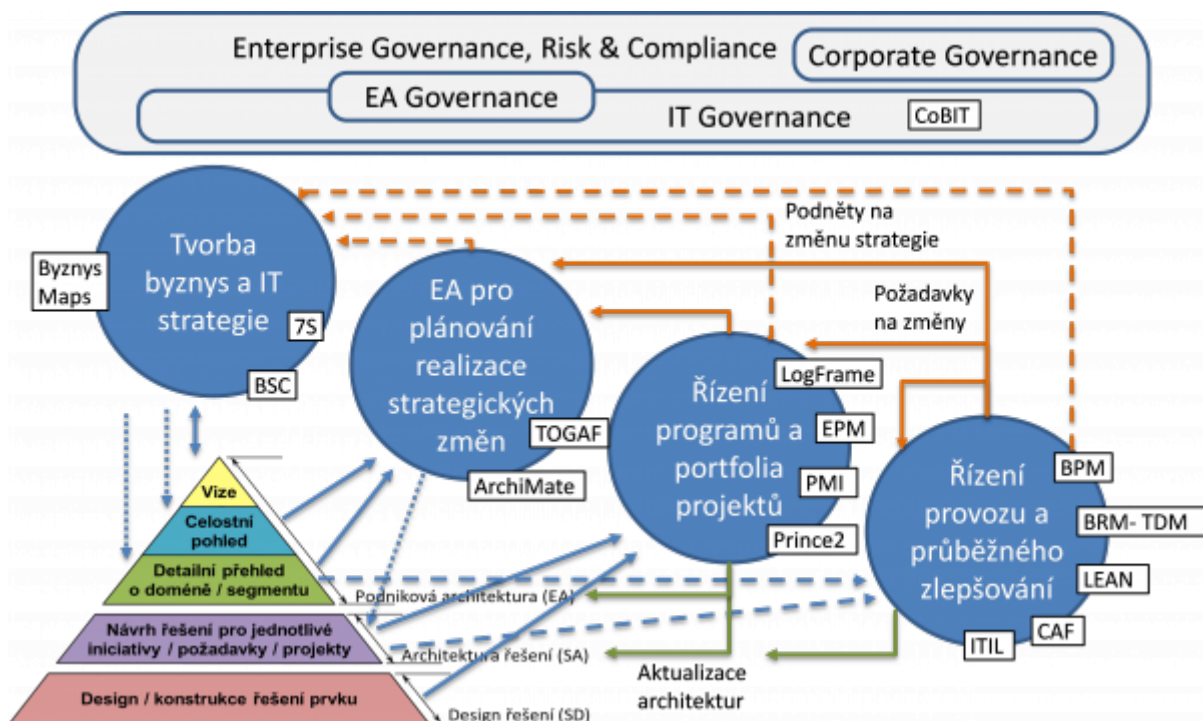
Enterprise Governance, Risk & Compliance

Corporate Governance

EA Governance

IT Governance

CoBIT

Tvorba byznys a IT strategie

Byznys Maps

7S

BSC

EA pro plánování realizace strategických změn

TOGAF

ArchiMate

Řízení programů a portfolia projektů

LogFrame

EPM

PMI

Prince2

Řízení provozu a průběžného zlepšování

BPM

BRM- TDM

LEAN

ITIL

CAF

Podněty na změnu strategie

Požadavky na změny

Vize

Celostní pohled

Detailní přehled o doméně / segmentu

Návrh řešení pro jednotlivé iniciativy / požadavky / projekty

Design / konstrukce řešení prvku

Podniková architektura (EA)

Architektura řešení (SA)

Design řešení (SD)

Aktualizace architektur